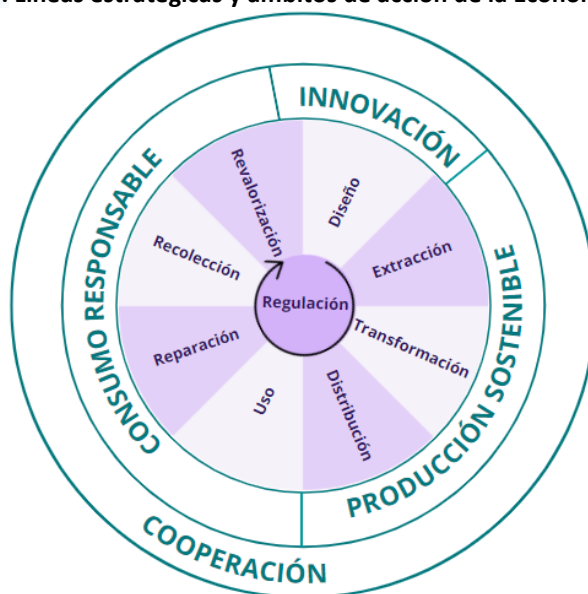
: Líneas estratégicas y ámbitos de acción de la Econo

INNOVACIÓN
PRODUCCIÓN SOSTENIBLE
COOPERACIÓN
CONSUMO RESPONSABLE

Revalorización
Diseño
Extracción
Transformación
Distribución
Uso
Reparación
Recolección
Regulación